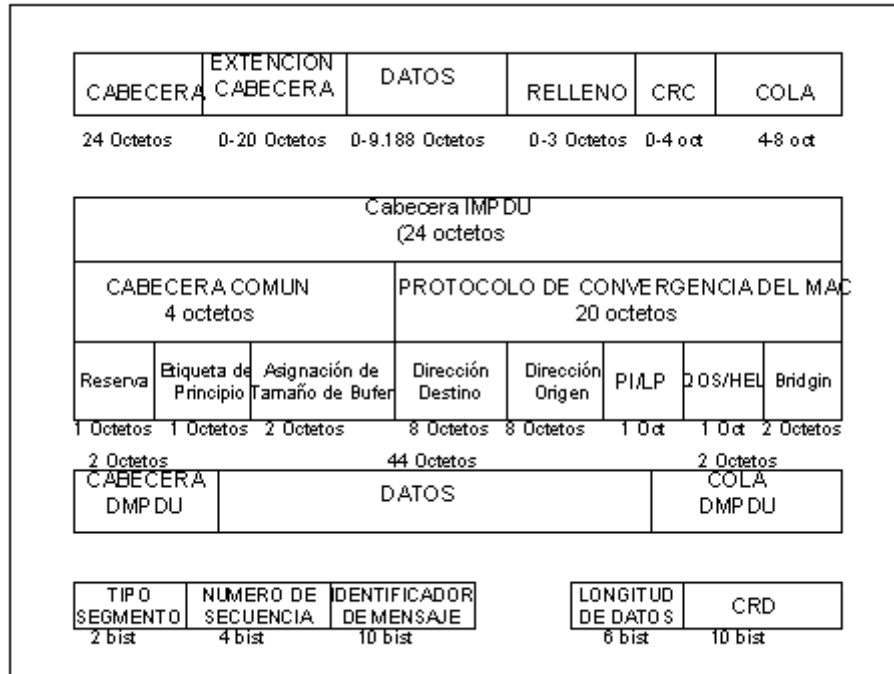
| CABECERA | EXTENCION CABECERA | DATOS | RELLENO | CRC | COLA |
|---|---|---|---|---|---|
| 24 Octetos | 0-20 Octetos | 0-9.188 Octetos | 0-3 Octetos | 0-4 oct | 4-8 oct |

Cabecera IMPDU
(24 octetos

| CABECERA COMUN 4 octetos | | | PROTOCOLO DE CONVERGENCIA DEL MAC 20 octetos | | | | |
|---|---|---|---|---|---|---|---|
| Reserva | Etiqueta de Principio | Asignación de Tamaño de Bufer | Dirección Destino | Dirección Origen | PI/LP | QOS/HEL | Bridgin |
| 1 Octetos | 1 Octetos | 2 Octetos | 8 Octetos | 8 Octetos | 1 Oct | 1 Oct | 2 Octetos |

| 2 Octetos | 44 Octetos | 2 Octetos |
|---|---|---|
| CABECERA DMPDU | DATOS | COLA DMPDU |

| TIPO SEGMENTO | NUMERO DE SECUENCIA | IDENTIFICADOR DE MENSAJE |
|---|---|---|
| 2 bist | 4 bist | 10 bist |

| LONGITUD DE DATOS | CRD |
|---|---|
| 6 bist | 10 bist |